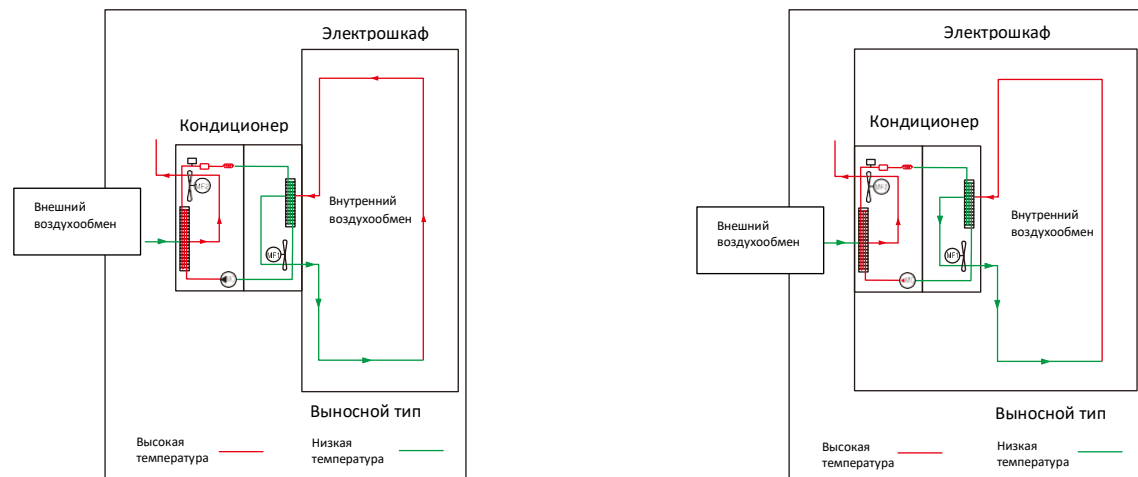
Электрошкаф

Кондиционер

Внешний воздухообмен

Внутренний воздухообмен

MF2

MF1

Выносной тип

Высокая температура

Низкая температура

Электрошкаф

Кондиционер

Внешний воздухообмен

Внутренний воздухообмен

MF2

MF1

Выносной тип

Высокая температура

Низкая температура